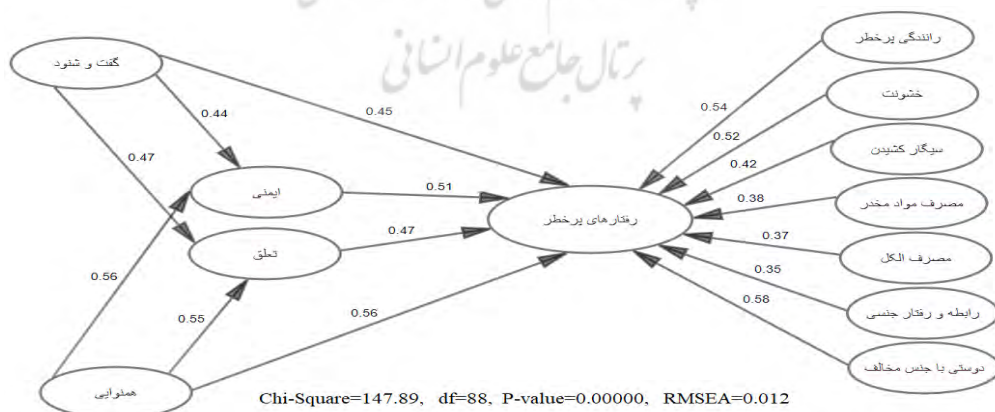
پرتال جامع علوم انسانی

گفت و شنود

0.44

0.47

0.45

ایمنی

0.51

تعلق

0.47

رفتارهای پرخطر

0.56

0.55

0.56

همنوایی

رانندگی پرخطر

0.54

خشونت

0.52

سیگار کشیدن

0.42

مصرف مواد مخدر

0.38

مصرف الکل

0.37

رابطه و رفتار جنسی

0.35

دوستی با جنس مخالف

0.58

Chi-Square=147.89, df=88, P-value=0.00000, RMSEA=0.012